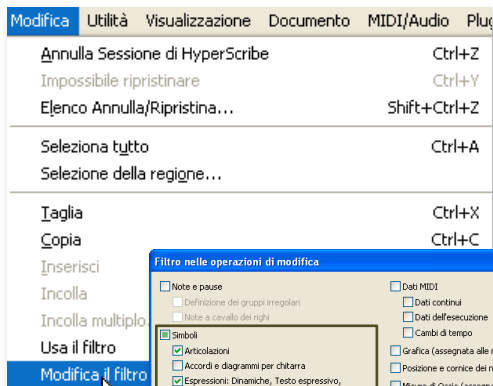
Modifica Utilità Visualizzazione Documento MIDI/Audio Plug

Annulla Sessione di HyperScribe Ctrl+Z
Impossibile ripristinare Ctrl+Y
Elenco Annulla/Ripristina... Shift+Ctrl+Z

Seleziona tutto Ctrl+A
Selezione della regione...

Taglia Ctrl+X
Copia Ctrl+C
Inserisci
Incolla
Incolla multiplo
Usa il filtro
Modifica il filtro

Filtro nelle operazioni di modifica

Note e pause
Definizione dei gruppi irregolari
Note a cavallo dei righi
Simboli
Articolazioni
Accordi e diagrammi per chitarra
Espressioni: Dinamiche, Testo espressivo,

Dati MIDI
Dati continui
Dati dell'esecuzione
Cambi di tempo
Grafica (assegnata alle r
Posizione e cornice dei n
Misure di Ossia (assegna